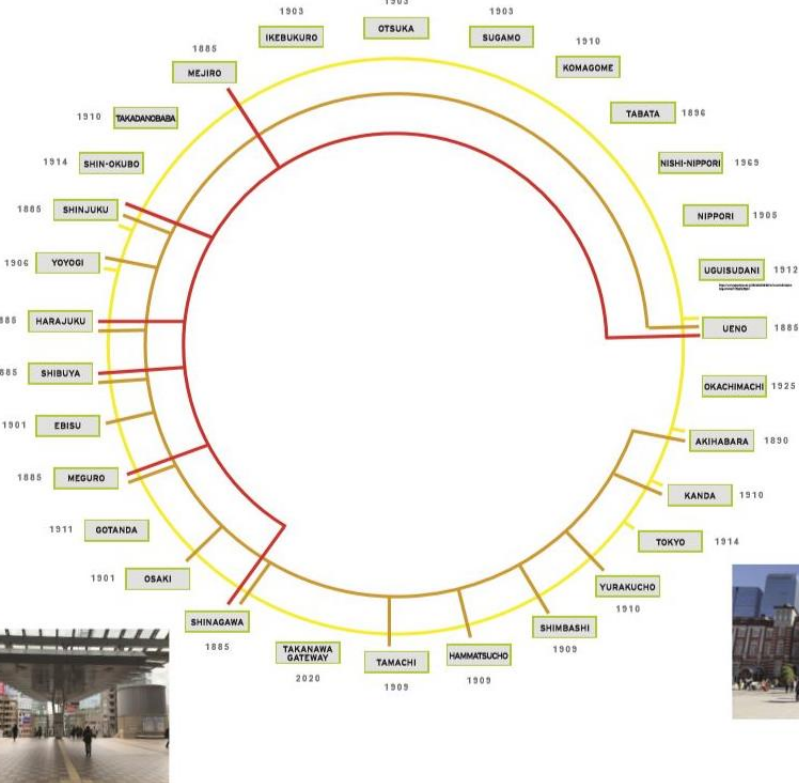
1903
1903
IKEBUKURO
OTSUKA
1903
SUGAMO
1885
MEJIRO
1910
KOMAGOME
1910 TAKADANOBABA
TABATA 1896
1914 SHIN-OKUBO
NISHI-NIPPORI 1969
1885 SHINJUKU
NIPPORI 1905
1906 YOYOGI
UGUISUDANI 1912
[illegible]
885 HARAJUKU
UENO 1885
885 SHIBUYA
OKACHIMACHI 1925
1901 EBISU
AKIHABARA 1890
1885 MEGURO
KANDA 1910
1911 GOTANDA
TOKYO 1914
1901 OSAKI
YURAKUCHO
1910
SHINAGAWA
1885
TAKANAWA GATEWAY
2020
TAMACHI
1909
HAMMATSUCHO
1909
SHIMBASHI
1909